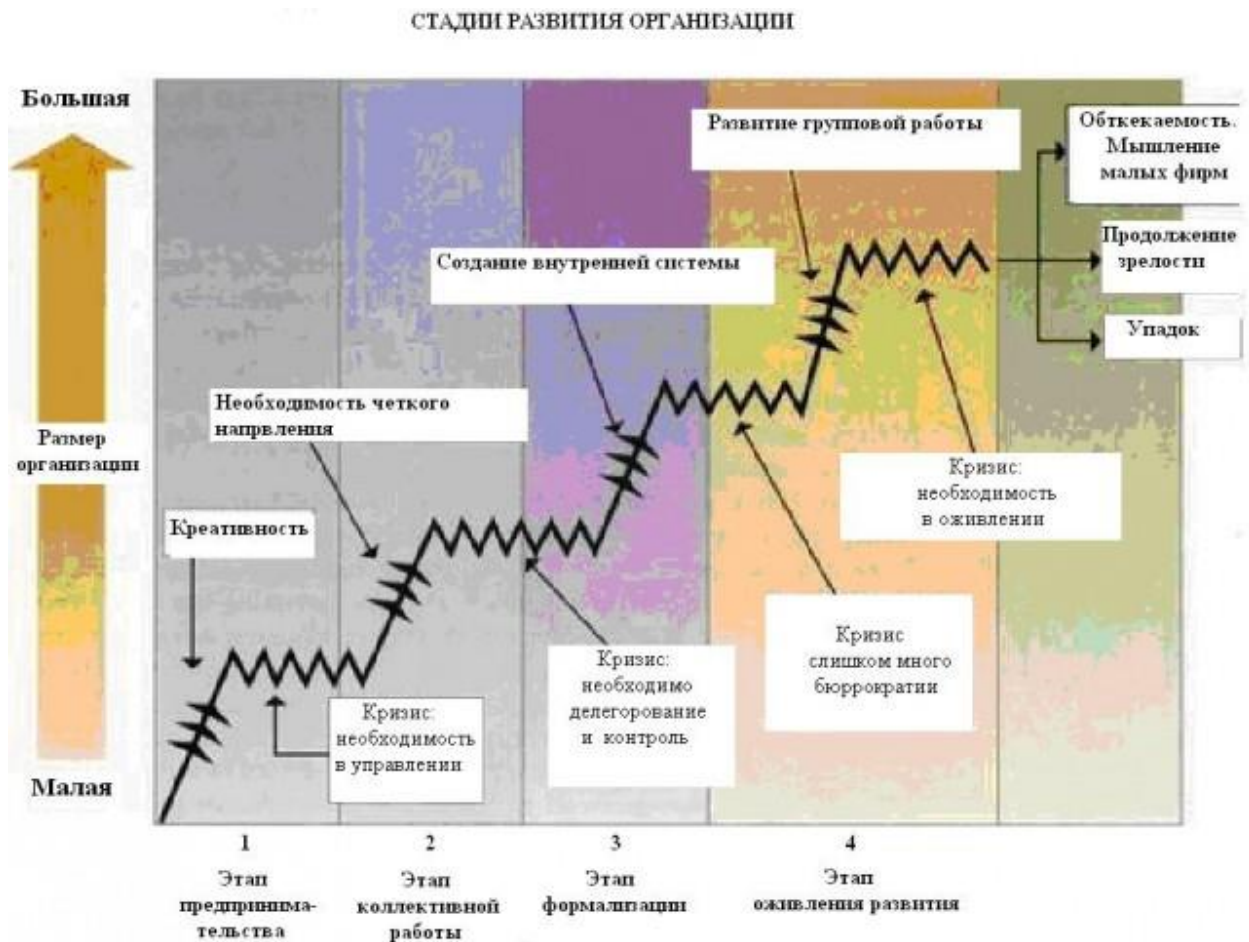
СТАДИИ РАЗВИТИЯ ОРГАНИЗАЦИИ

Большая

Размер организации

Малая

Развитие групповой работы

Обткекаемость. Мышление малых фирм

Продолжение зрелости

Упадок

Создание внутренней системы

Необходимость четкого напрвления

Кризис: необходимость в оживлении

Креативность

Кризис слишком много бюрроркратии

Кризис: необходимо делегорование и контроль

Кризис: необходимость в управлении

1

Этап предпринимательства

2

Этап коллективной работы

3

Этап формализации

4

Этап оживления развития